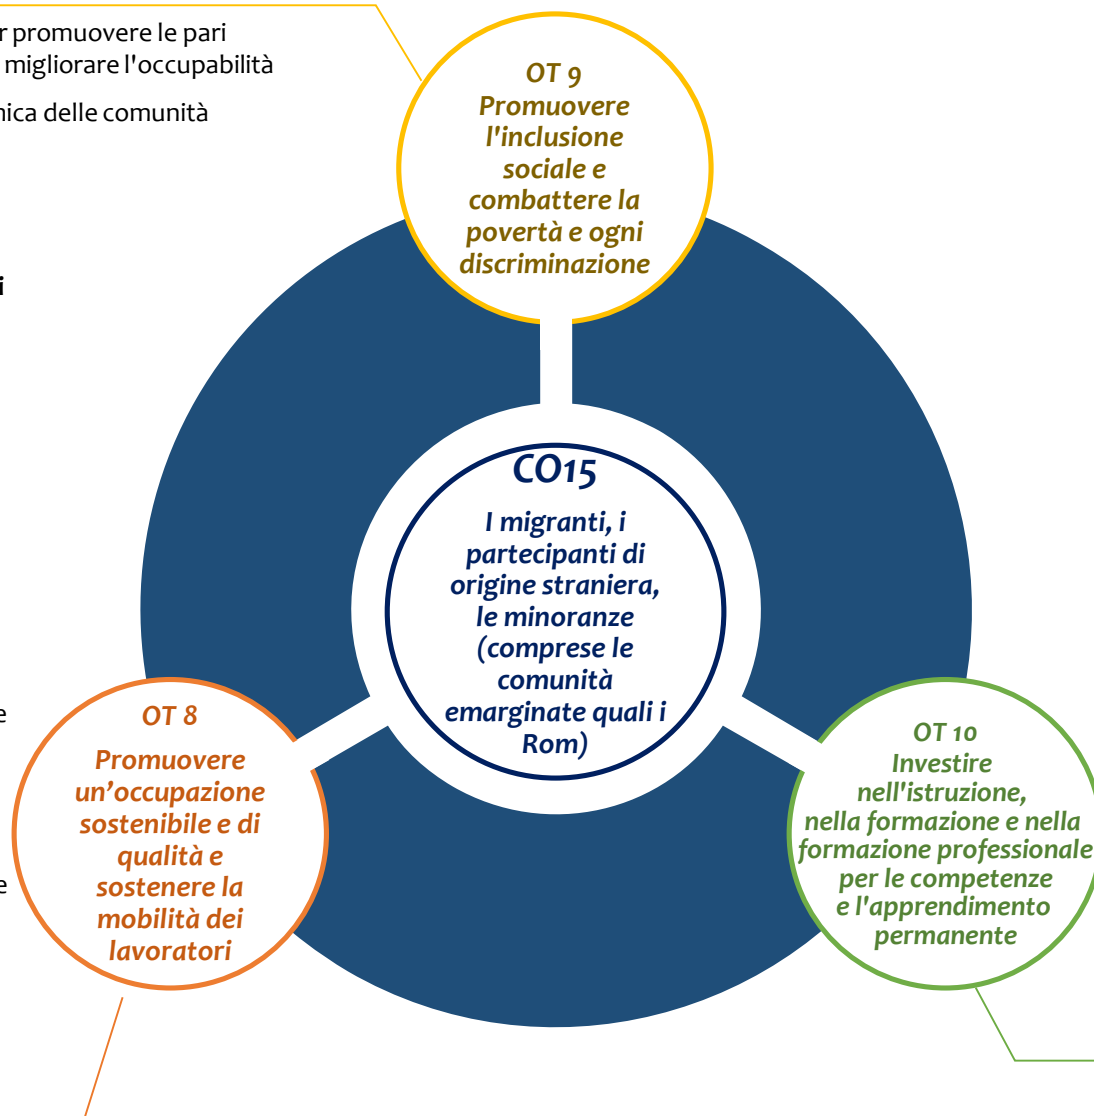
r promuovere le pari
migliorare l'occupabilità

nica delle comunità

i

e

e

OT 9
Promuovere l'inclusione sociale e combattere la povertà e ogni discriminazione

CO15
I migranti, i partecipanti di origine straniera, le minoranze (comprese le comunità emarginate quali i Rom)

OT 8
Promuovere un'occupazione sostenibile e di qualità e sostenere la mobilità dei lavoratori

OT 10
Investire nell'istruzione, nella formazione e nella formazione professionale per le competenze e l'apprendimento permanente